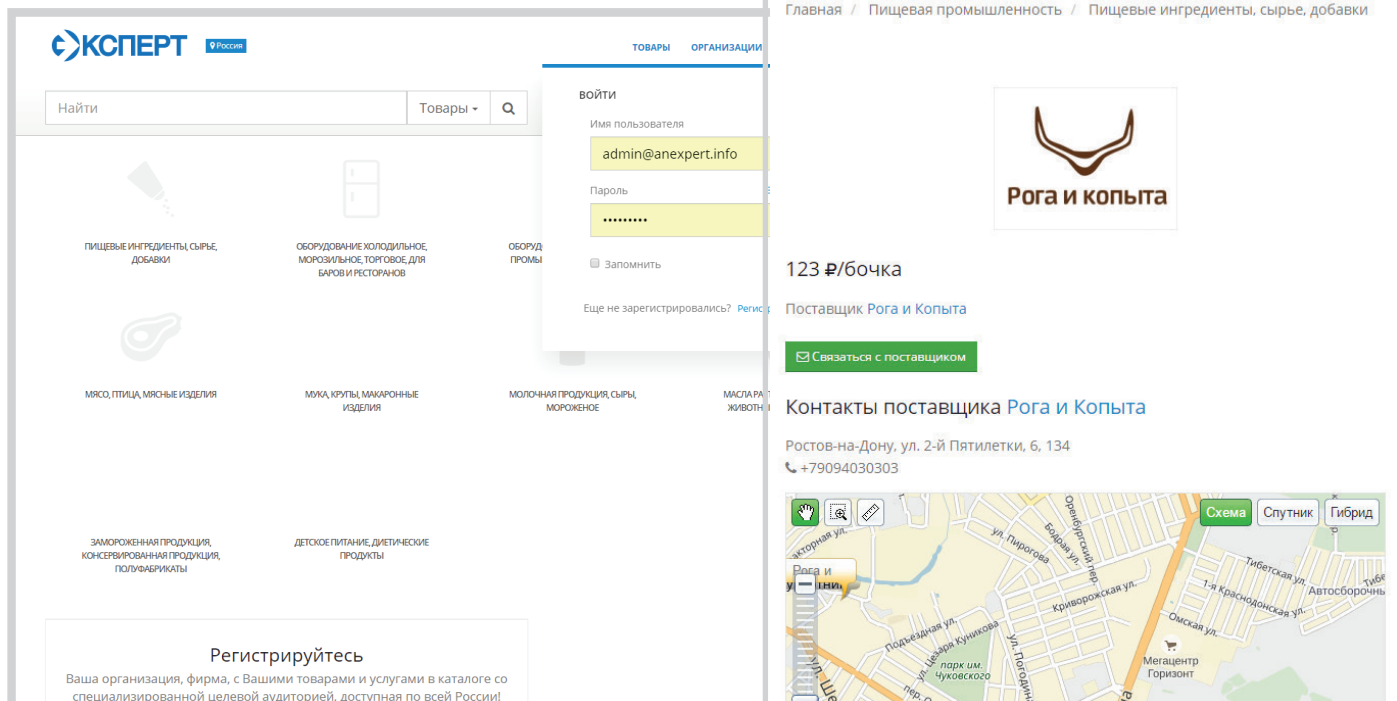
ЭКСПЕРТ Россия

ТОВАРЫ ОРГАНИЗАЦИИ

Найти Товары

ВОЙТИ

Имя пользователя

admin@anexpert.info

Пароль

•••••••••

Запомнить

Еще не зарегистрировались? Регис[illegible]

ПИЩЕВЫЕ ИНГРЕДИЕНТЫ, СЫРЬЕ, ДОБАВКИ

ОБОРУДОВАНИЕ ХОЛОДИЛЬНОЕ, МОРОЗИЛЬНОЕ, ТОРГОВОЕ, ДЛЯ БАРОВ И РЕСТОРАНОВ

ОБОРУД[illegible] ПРОМЫ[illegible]

МЯСО, ПТИЦА, МЯСНЫЕ ИЗДЕЛИЯ

МУКА, КРУПЫ, МАКАРОННЫЕ ИЗДЕЛИЯ

МОЛОЧНАЯ ПРОДУКЦИЯ, СЫРЫ, МОРОЖЕНОЕ

МАСЛА РА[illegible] ЖИВОТН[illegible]

ЗАМОРОЖЕННАЯ ПРОДУКЦИЯ, КОНСЕРВИРОВАННАЯ ПРОДУКЦИЯ, ПОЛУФАБРИКАТЫ

ДЕТСКОЕ ПИТАНИЕ, ДИЕТИЧЕСКИЕ ПРОДУКТЫ

Регистрируйтесь

Ваша организация, фирма, с Вашими товарами и услугами в каталоге со специализированной целевой аудиторией, доступная по всей России!

Главная / Пищевая промышленность / Пищевые ингредиенты, сырье, добавки

Рога и копыта

123 ₽/бочка

Поставщик Рога и Копыта

Связаться с поставщиком

Контакты поставщика Рога и Копыта

Ростов-на-Дону, ул. 2-й Пятилетки, 6, 134

+79094030303

Схема Спутник Гибрид

Рога и

ул. Пирогова

Криворожская ул.

Тибетская ул.

1-я Краснодонская ул.

Автосборочн

Омская ул.

Подъездная ул.

ул. Цезаря Куникова

парк им. Чуковского

Мегацентр Горизонт

Оренбургский пер.

Бодрая ул.